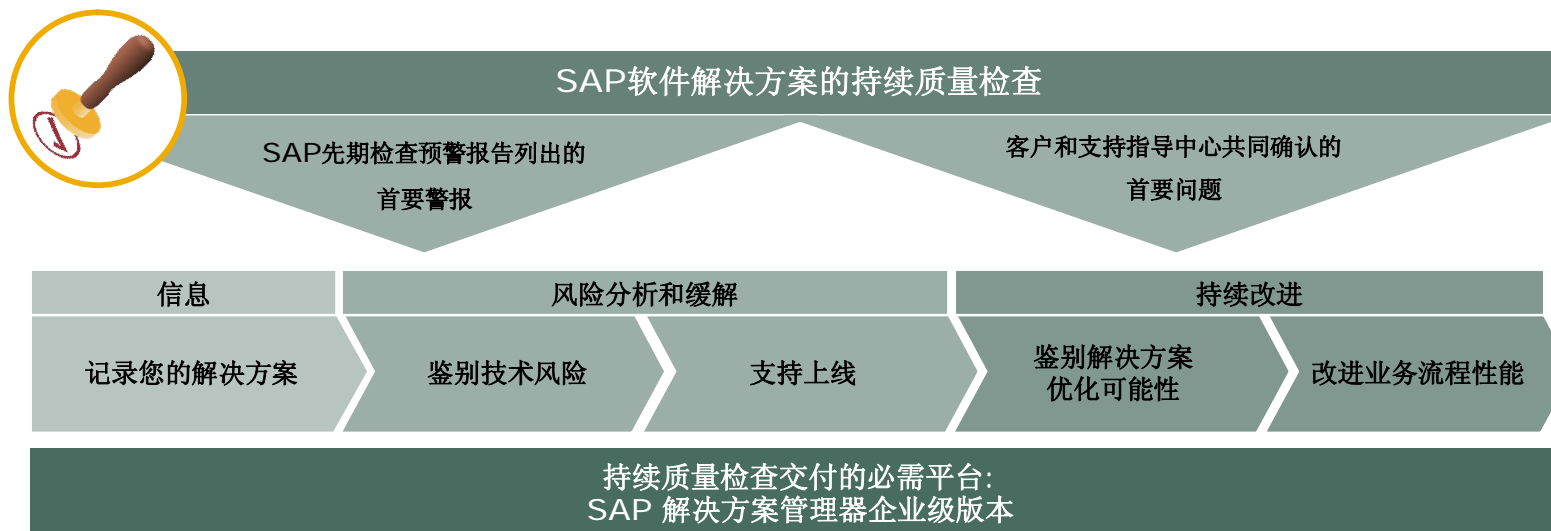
SAP软件解决方案的持续质量检查

SAP先期检查预警报告列出的首要警报

客户和支持指导中心共同确认的首要问题

信息

风险分析和缓解

持续改进

记录您的解决方案

鉴别技术风险

支持上线

鉴别解决方案优化可能性

改进业务流程性能

持续质量检查交付的必需平台:
SAP 解决方案管理器企业级版本